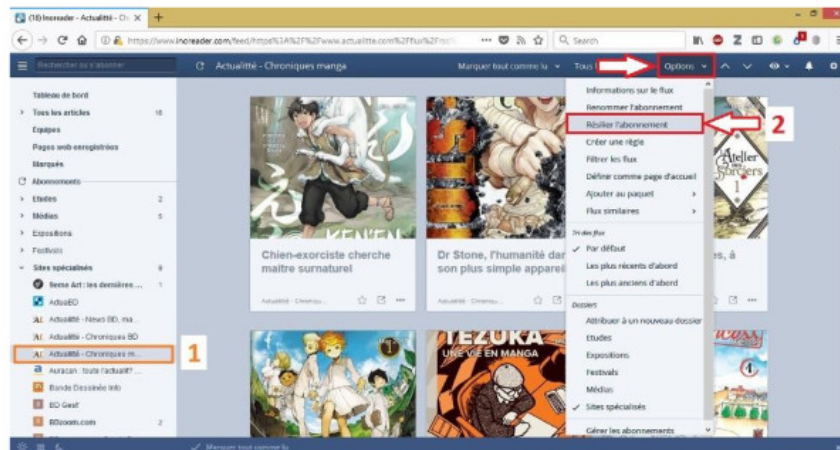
(16) Inoreader - Actualité - Ch ×  +

https://www.inoreader.com/feed/https%3A%2F%2Fwww.actualitte.com%2Fflux%2Frss

Search

Rechercher ou s'abonner

Actualitté - Chroniques manga

Marquer tout comme lu

Tous

Options

Tableau de bord

Tous les articles 16

Equipes

Pages web enregistrées

Marqués

Abonnements

Etudes 2

Médias 5

Expositions

Festivals

Sites spécialisés 9

9eme Art : les dernières ... 1

ActuaBD

Actualitté - News BD, ma...

Actualitté - Chroniques BD

Actualitté - Chroniques m...

1

Auracan : toute l'actualit...

Bande Dessinée Info

BD Gest'

BDzoom.com 2

Chien-exorciste cherche maître surnaturel

Actualitté - Chroniqu...

Dr Stone, l'humanité dans son plus simple appareil

Actualitté - Chroniqu...

es, à

TEZUKA

UNE VIE EN MANGA

Informations sur le flux

Renommer l'abonnement

Résilier l'abonnement

2

Créer une règle

Filtrer les flux

Définir comme page d'accueil

Ajouter au paquet

Flux similaires

Tri des flux

Par défaut

Les plus récents d'abord

Les plus anciens d'abord

Dossiers

Attribuer à un nouveau dossier

Etudes

Expositions

Festivals

Médias

Sites spécialisés

Gérer les abonnements

Marquer tout comme lu